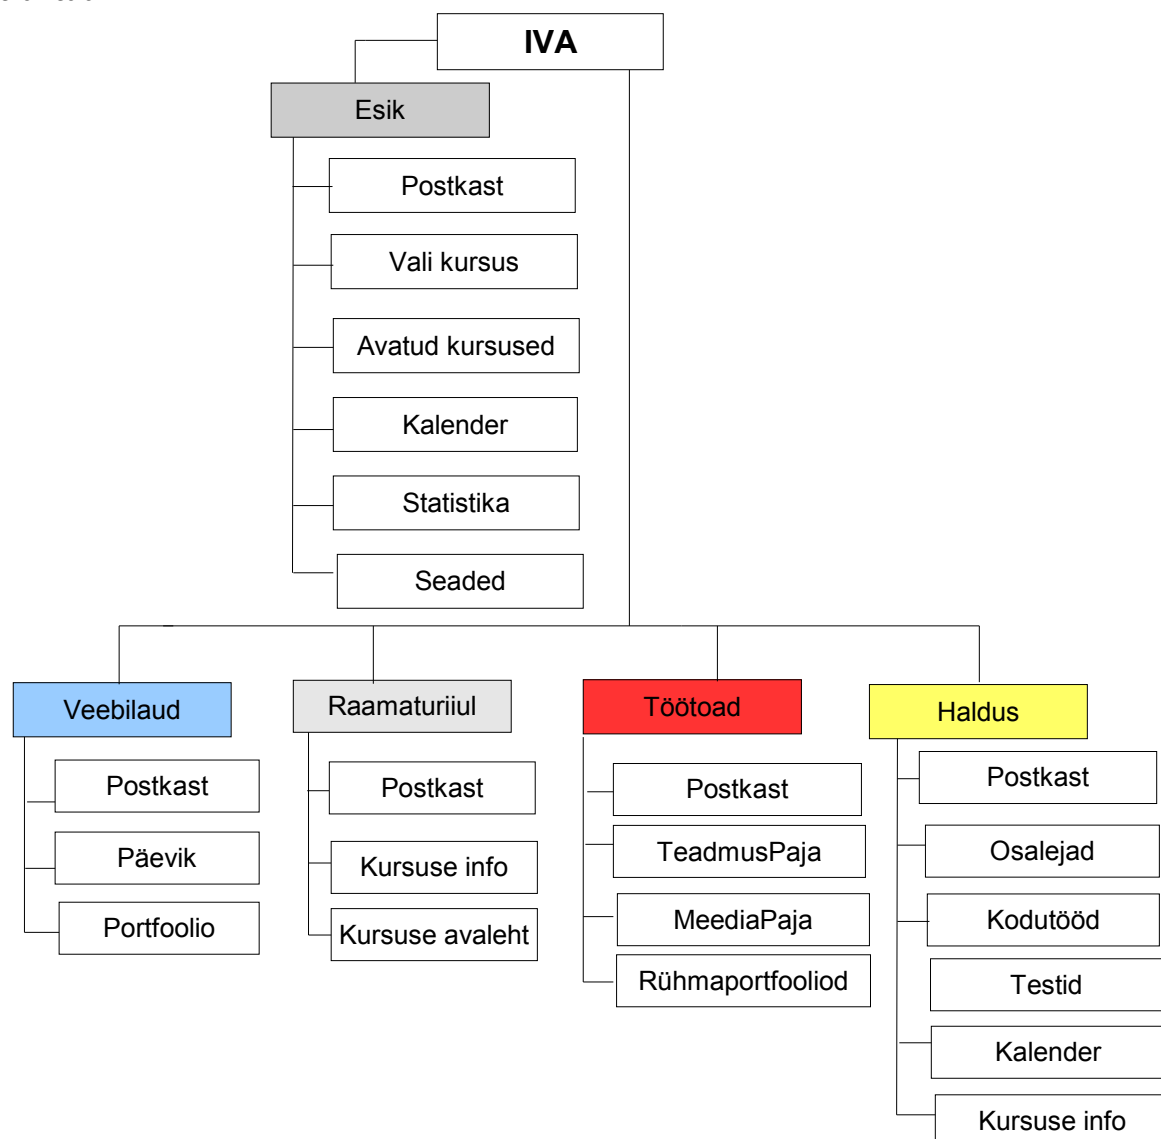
IVA

Esik

Postkast

Vali kursus

Avatud kursused

Kalender

Statistika

Seaded

Veebilaud

Postkast

Päevik

Portfoolio

Raamaturiiul

Postkast

Kursuse info

Kursuse avaleht

Töötoad

Postkast

TeadmusPaja

MeediaPaja

Rühmaportfooliod

Haldus

Postkast

Osalejad

Kodutööd

Testid

Kalender

Kursuse info